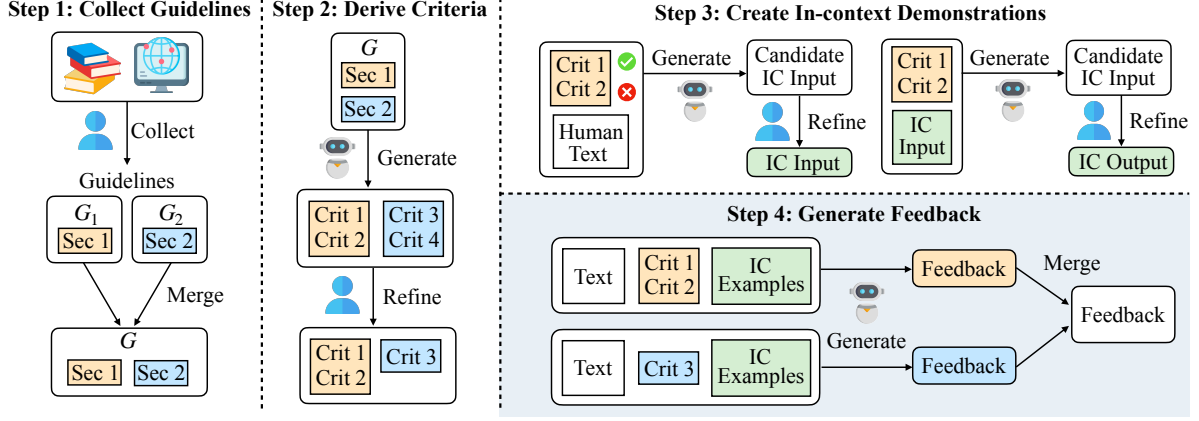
Step 1: Collect Guidelines

Collect

Guidelines

$G_1$
Sec 1

$G_2$
Sec 2

Merge

$G$
Sec 1
Sec 2

Step 2: Derive Criteria

$G$
Sec 1
Sec 2

Generate

Crit 1
Crit 2

Crit 3
Crit 4

Refine

Crit 1
Crit 2

Crit 3

Step 3: Create In-context Demonstrations

Crit 1
Crit 2

Human Text

Generate

Candidate IC Input

Refine

IC Input

Crit 1
Crit 2

IC Input

Generate

Candidate IC Input

Refine

IC Output

Step 4: Generate Feedback

Text

Crit 1
Crit 2

IC Examples

Feedback

Merge

Feedback

Text

Crit 3

IC Examples

Generate

Feedback